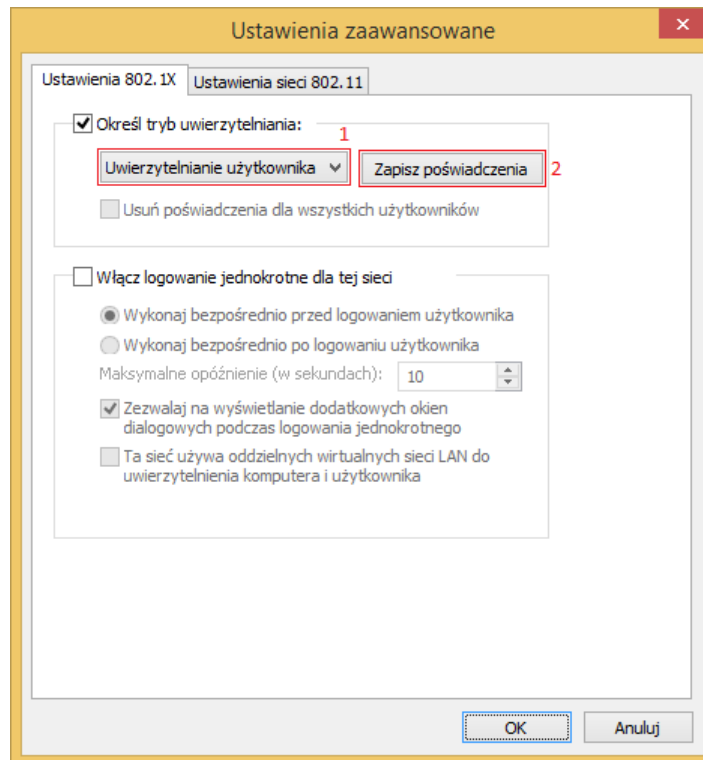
Ustawienia zaawansowane

Ustawienia 802.1X
Ustawienia sieci 802.11

Określ tryb uwierzytelniania:
1
Uwierzytelnianie użytkownika
Zapisz poświadczenia
2
Usuń poświadczenia dla wszystkich użytkowników

Włącz logowanie jednokrotne dla tej sieci
Wykonaj bezpośrednio przed logowaniem użytkownika
Wykonaj bezpośrednio po logowaniu użytkownika
Maksymalne opóźnienie (w sekundach): 10
Zezwalaj na wyświetlanie dodatkowych okien dialogowych podczas logowania jednokrotnego
Ta sieć używa oddzielnych wirtualnych sieci LAN do uwierzytelnienia komputera i użytkownika

OK
Anuluj